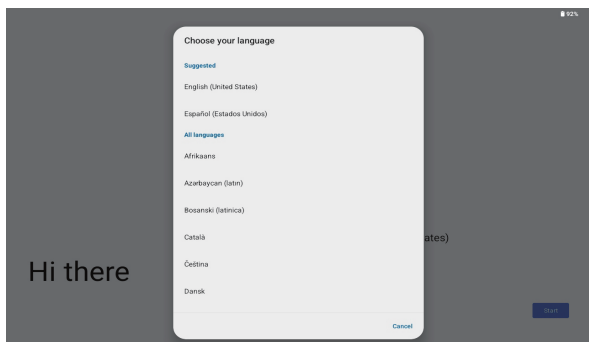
92%

Choose your language

Suggested

English (United States)

Español (Estados Unidos)

All languages

Afrikaans

Azərbaycan (latın)

Bosanski (latinica)

Català

Čeština

Dansk

Cancel

ates)

Hi there

Start